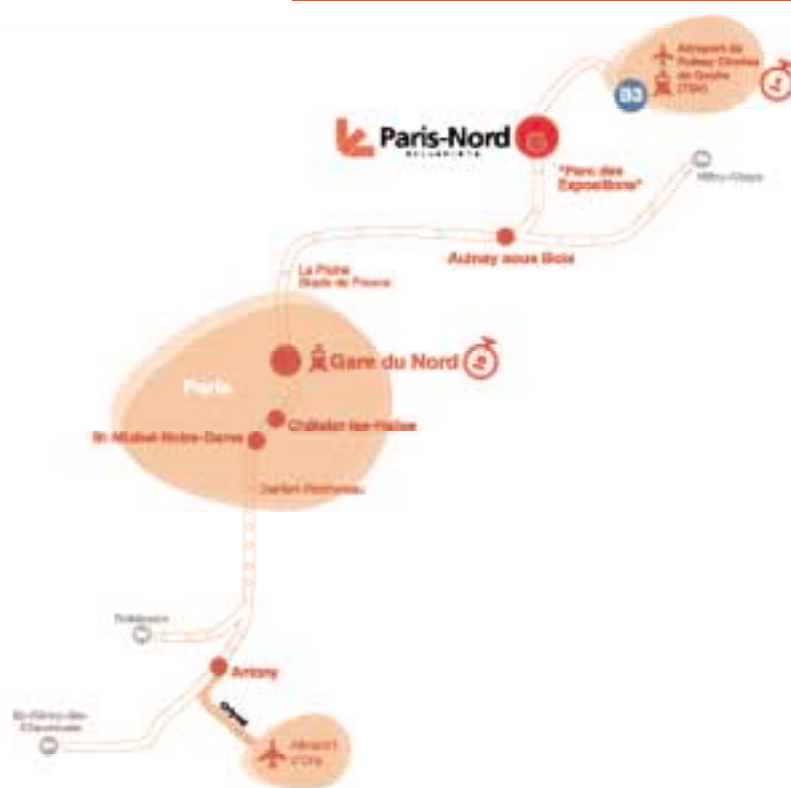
Airport de Roissy Charles de Gaulle (TGV)

03

Paris-Nord

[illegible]

"Parc des Expositions"

Mitry-Claye

Aulnay sous Bois

La Plaine Stade de France

Gare du Nord

Paris

Châtelet les Halles

St-Michel-Notre-Dame

Denfert-Rochereau

Robinson

Antony

Orlyval

St-Rémy-lès-Chevreuse

Airport d'Orly